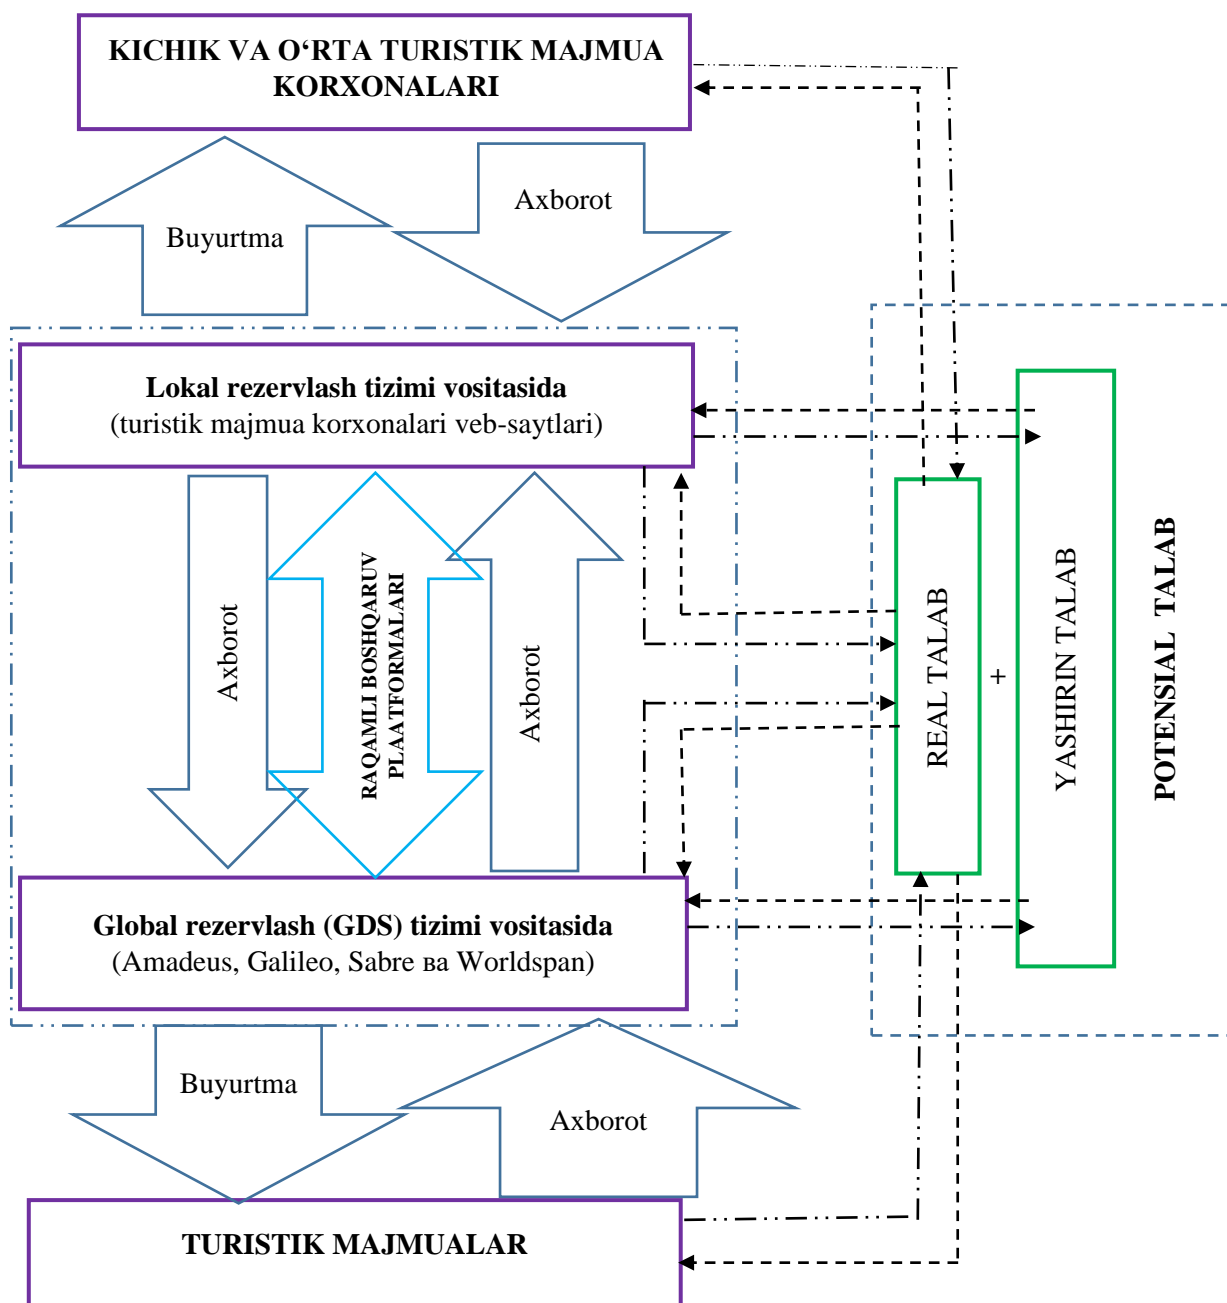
KICHIK VA O‘RTA TURISTIK MAJMUA KORXONALARI

Buyurtma

Axborot

Lokal rezervlash tizimi vositasida
(turistik majmua korxonalari veb-saytlari)

Axborot

RAQAMLI BOSHQARUV PLAATFORMALARI

Axborot

REAL TALAB

+

YASHIRIN TALAB

POTENSIAL TALAB

Global rezervlash (GDS) tizimi vositasida
(Amadeus, Galileo, Sabre ва Worldspan)

Buyurtma

Axborot

TURISTIK MAJMUALAR